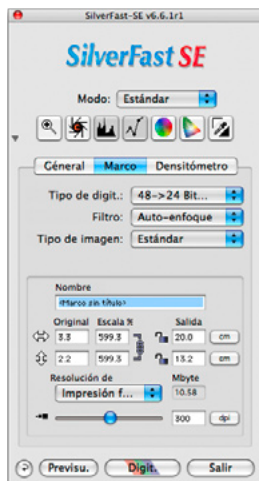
SilverFast-SE v6.6.1r1

SilverFast SE

Modo: Estándar

General Marco Densitómetro

Tipo de digit.: 48->24 Bit...
Filtro: Auto-enfoque
Tipo de imagen: Estándar

Nombre
‹Marco sin título›

Original Escala % Salida
3.3 599.3 20.0 cm
2.2 599.3 13.2 cm

Resolución de Mbyte
Impresión f... 10.58

300 dpi

? Previsu. Digit. Salir